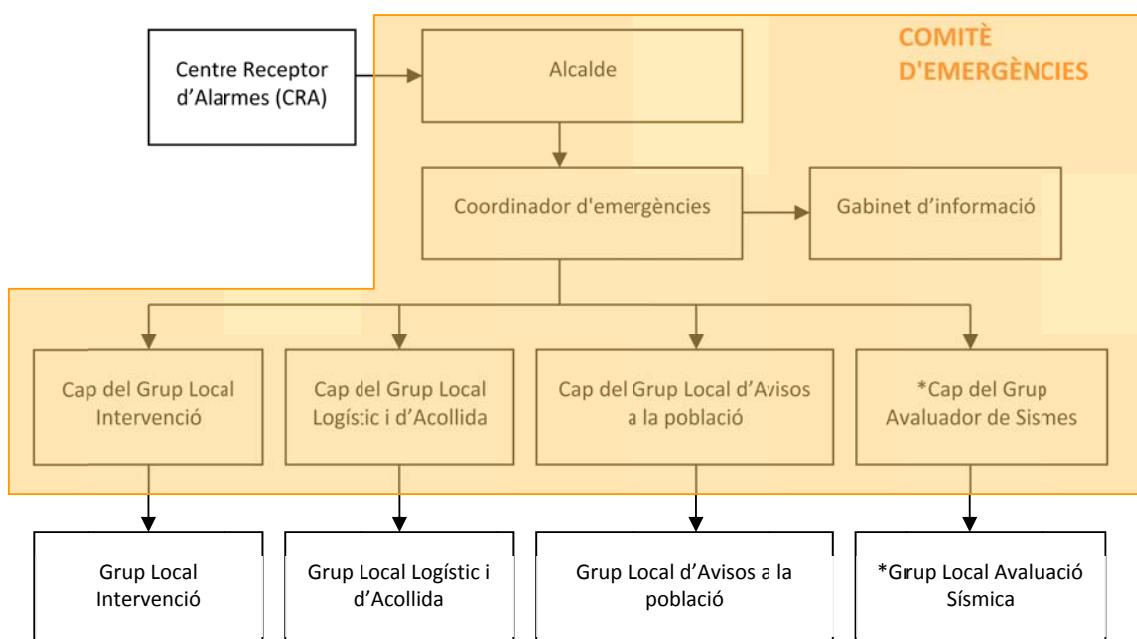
COMITÈ D'EMERGÈNCIES

Centre Receptor d'Alarmes (CRA)

Alcalde

Coordinador d'emergències

Gabinet d'informació

Cap del Grup Local Intervenció

Cap del Grup Local Logístic i d'Acollida

Cap del Grup Local d'Avisos a la població

*Cap del Grup Avaluador de Sismes

Grup Local Intervenció

Grup Local Logístic i d'Acollida

Grup Local d'Avisos a la població

*Grup Local Avaluació Sísmica